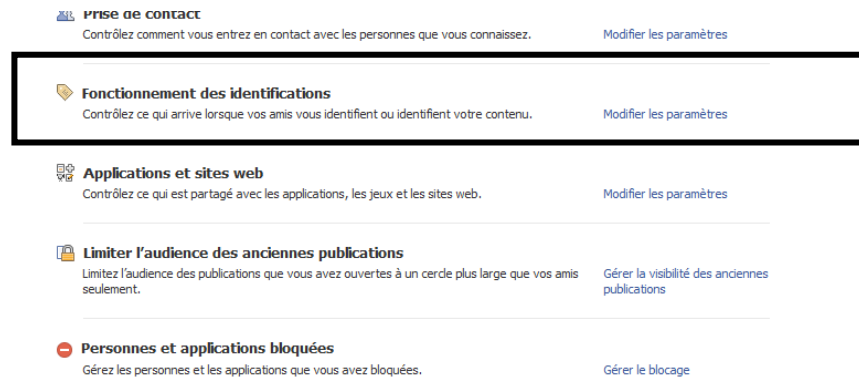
Prise de contact
Contrôlez comment vous entrez en contact avec les personnes que vous connaissez.
Modifier les paramètres

Fonctionnement des identifications
Contrôlez ce qui arrive lorsque vos amis vous identifient ou identifient votre contenu.
Modifier les paramètres

Applications et sites web
Contrôlez ce qui est partagé avec les applications, les jeux et les sites web.
Modifier les paramètres

Limiter l'audience des anciennes publications
Limitez l'audience des publications que vous avez ouvertes à un cercle plus large que vos amis seulement.
Gérer la visibilité des anciennes publications

Personnes et applications bloquées
Gérez les personnes et les applications que vous avez bloquées.
Gérer le blocage